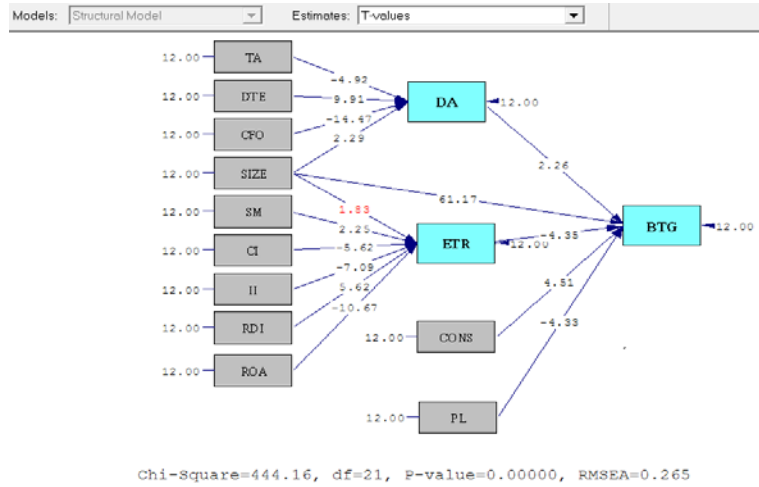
Models: Structural Model
Estimates: T-values

12.00 TA
12.00 DTE
12.00 CFO
12.00 SIZE
12.00 SM
12.00 CI
12.00 II
12.00 RDI
12.00 ROA

-4.92
9.91
-14.47
2.29

DA 12.00

2.26

61.17

1.83
2.25
-5.62
-7.09
5.62
-10.67

ETR 12.00
-4.35

BTG 12.00

4.51
-4.33

12.00 CONS

12.00 PL

Chi-Square=444.16, df=21, P-value=0.00000, RMSEA=0.265